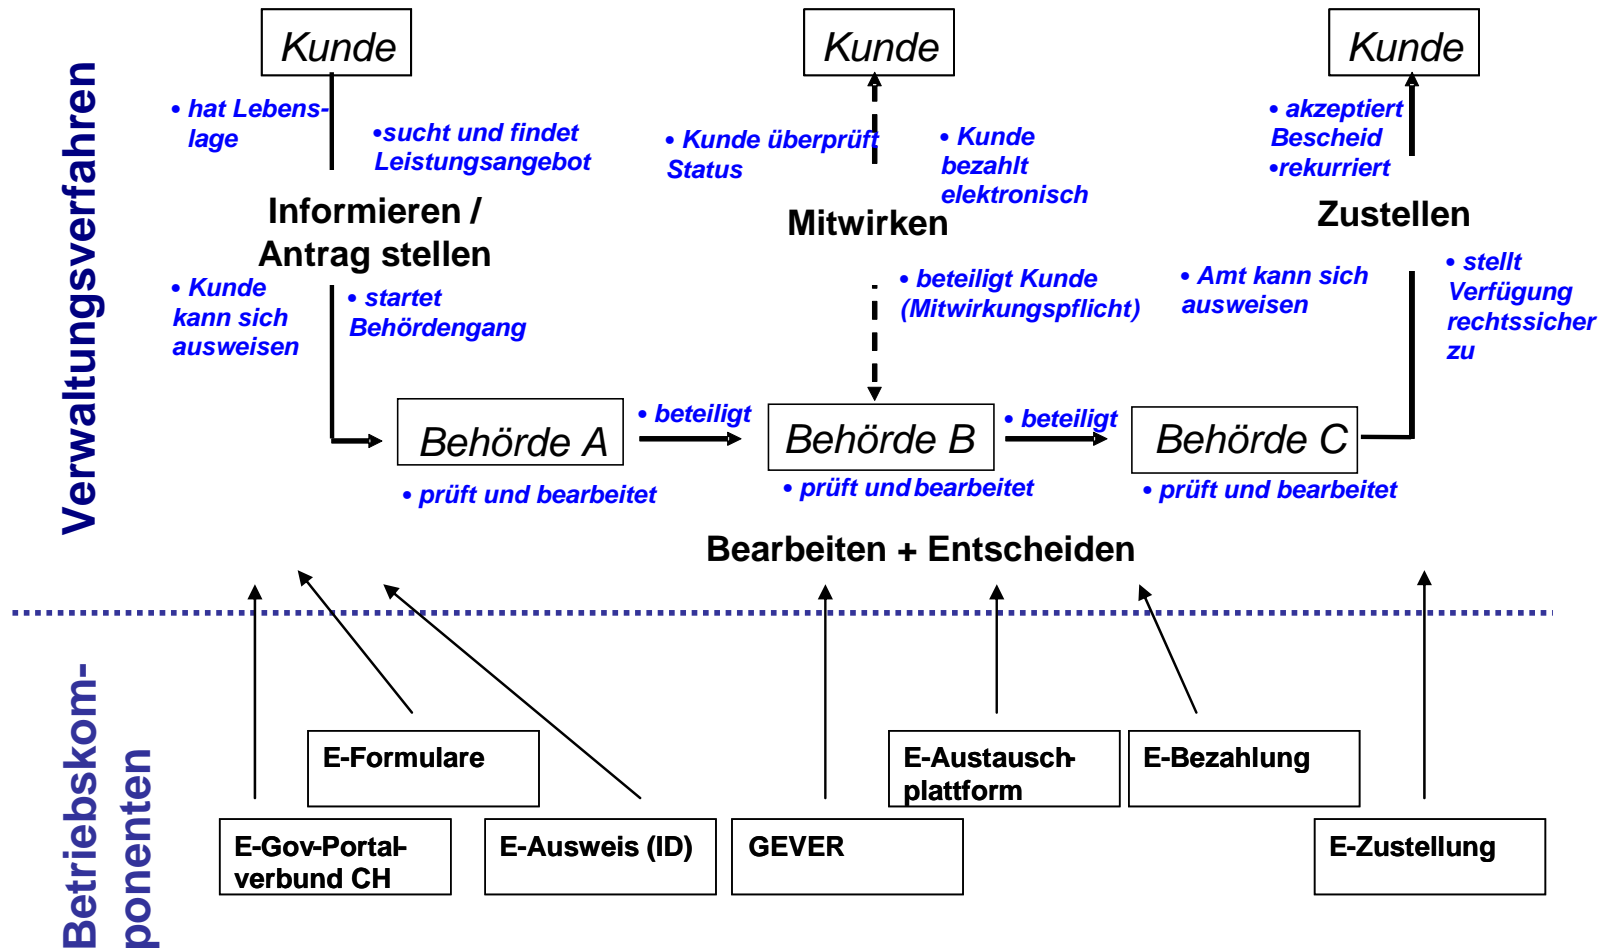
Verwaltungsverfahren

Kunde

• hat Lebenslage

•sucht und findet Leistungsangebot

Informieren / Antrag stellen

• Kunde kann sich ausweisen

• startet Behördengang

Kunde

• Kunde überprüft Status

• Kunde bezahlt elektronisch

Mitwirken

• beteiligt Kunde (Mitwirkungspflicht)

Kunde

• akzeptiert Bescheid

•rekurriert

Zustellen

• Amt kann sich ausweisen

• stellt Verfügung rechtssicher zu

Behörde A

• beteiligt

Behörde B

• beteiligt

Behörde C

• prüft und bearbeitet

• prüft und bearbeitet

• prüft und bearbeitet

Bearbeiten + Entscheiden

Betriebskomponenten

E-Formulare

E-Austauschplattform

E-Bezahlung

E-Gov-Portalverbund CH

E-Ausweis (ID)

GEVER

E-Zustellung